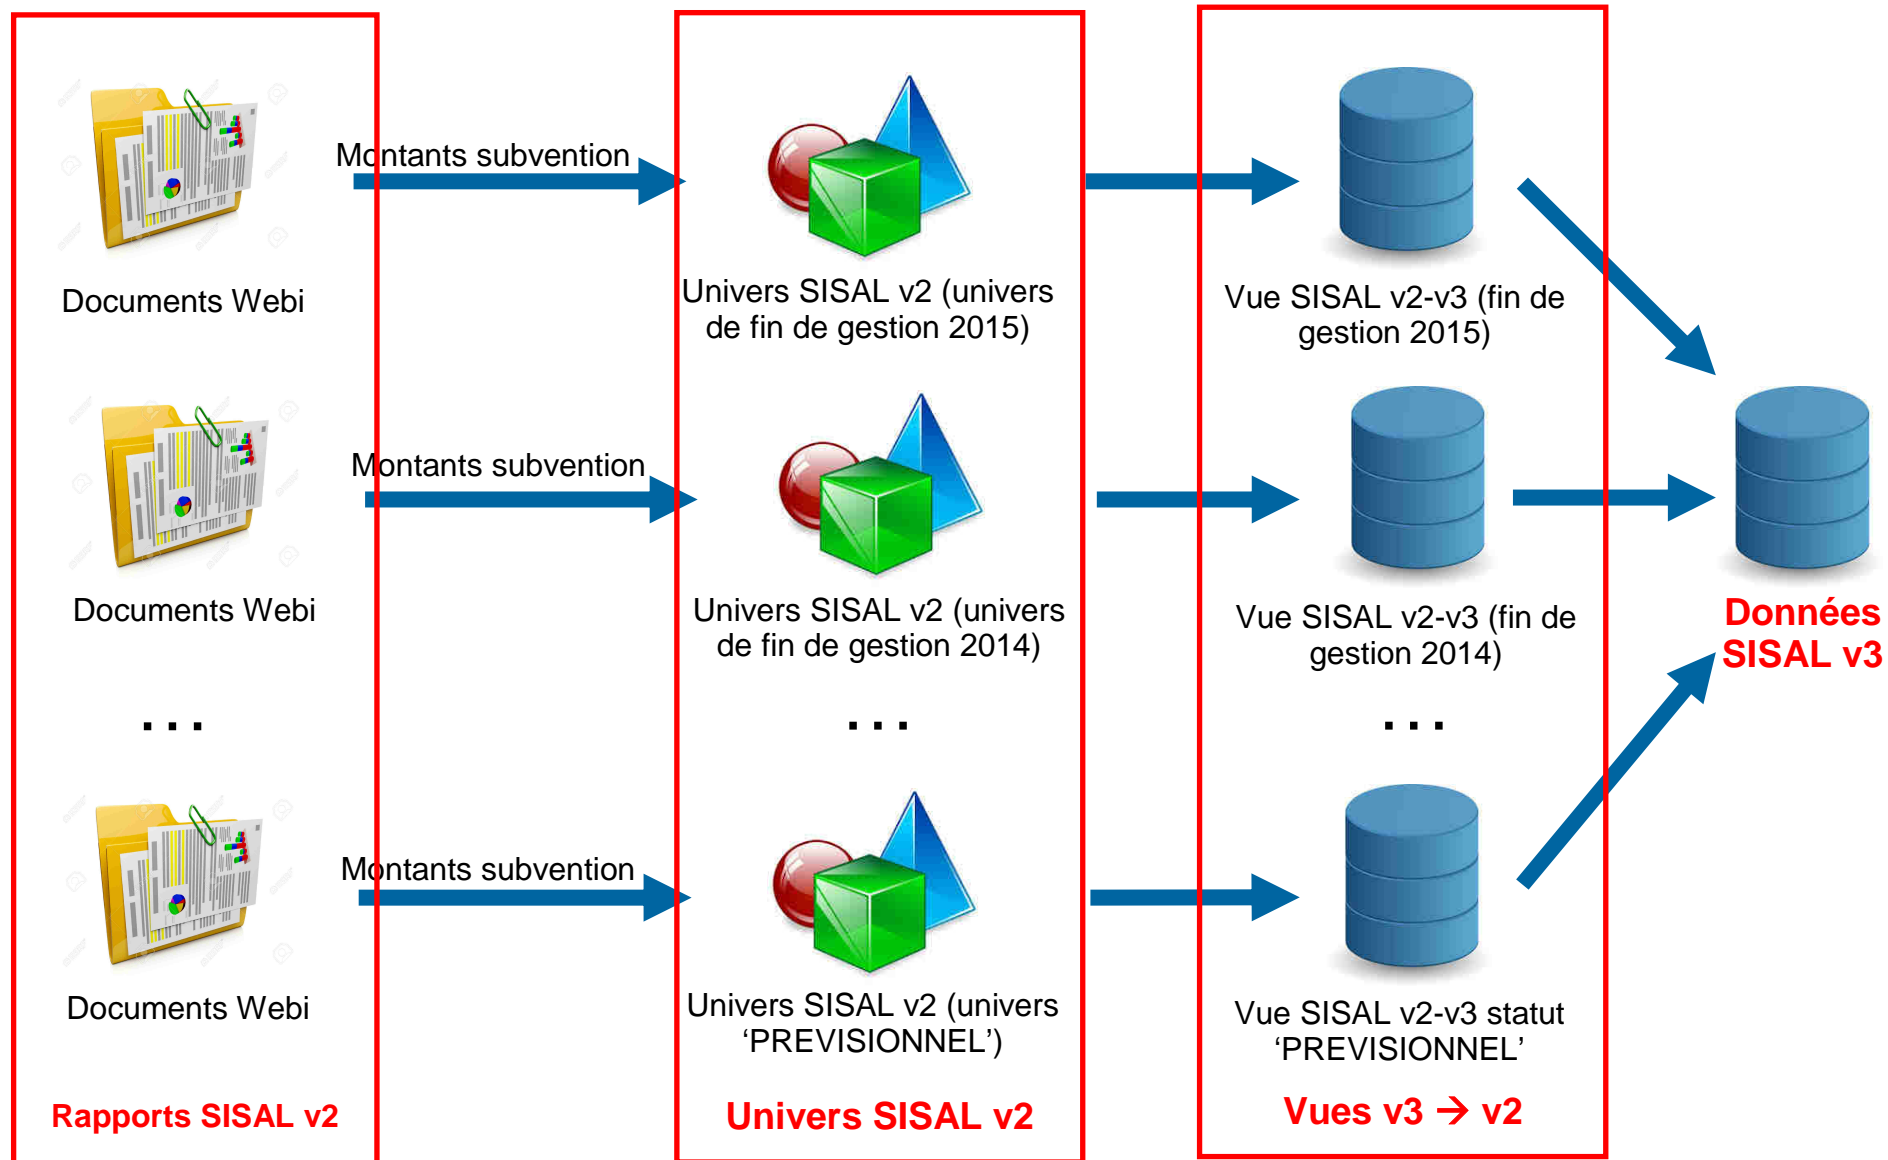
Documents Webi

Montants subvention

Univers SISAL v2 (univers de fin de gestion 2015)

Vue SISAL v2-v3 (fin de gestion 2015)

Documents Webi

Montants subvention

Univers SISAL v2 (univers de fin de gestion 2014)

Vue SISAL v2-v3 (fin de gestion 2014)

Données SISAL v3

...

...

...

Documents Webi

Montants subvention

Univers SISAL v2 (univers ‘PREVISIONNEL’)

Vue SISAL v2-v3 statut ‘PREVISIONNEL’

Rapports SISAL v2

Univers SISAL v2

Vues v3 → v2